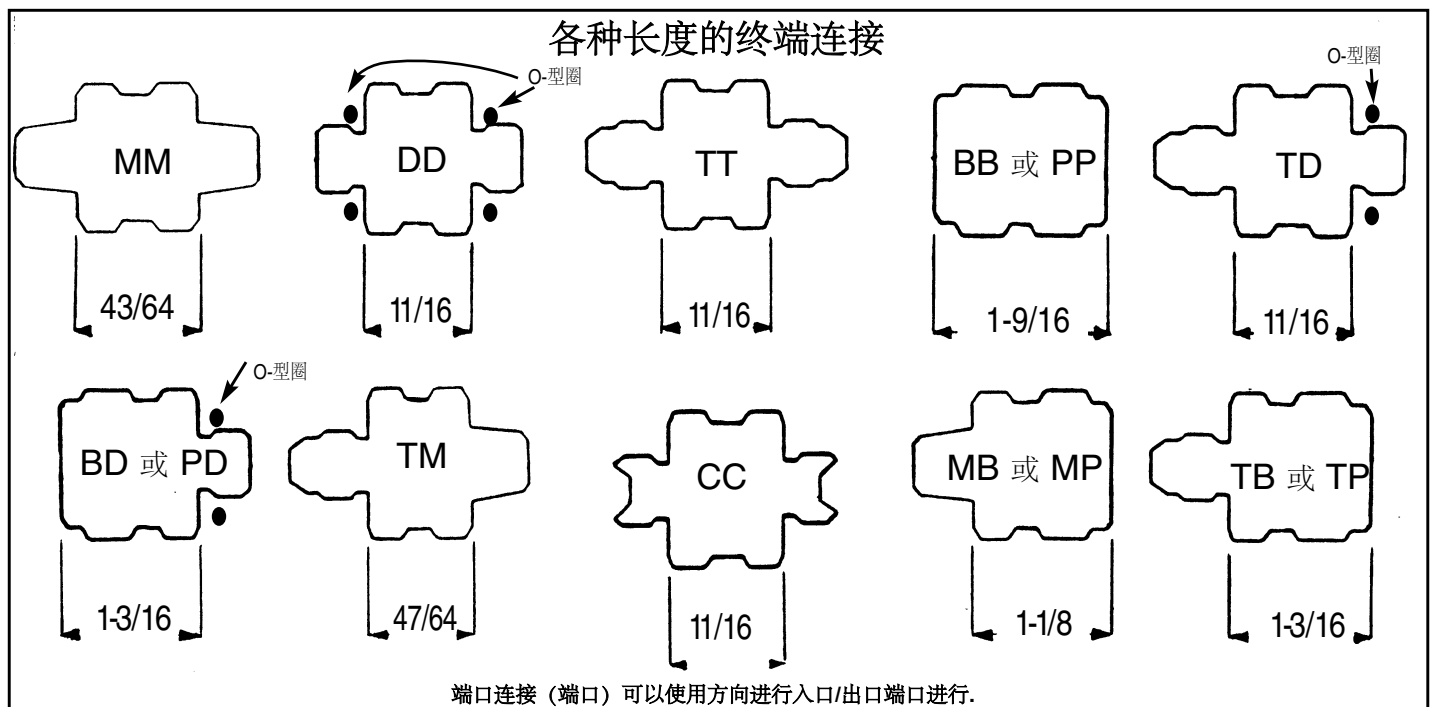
各种长度的终端连接

MM
43/64

O-型圈
DD
11/16

TT
11/16

BB 或 PP
1-9/16

O-型圈
TD
11/16

O-型圈
BD 或 PD
1-3/16

TM
47/64

CC
11/16

MB 或 MP
1-1/8

TB 或 TP
1-3/16

端口连接（端口）可以使用方向进行入口/出口端口进行.